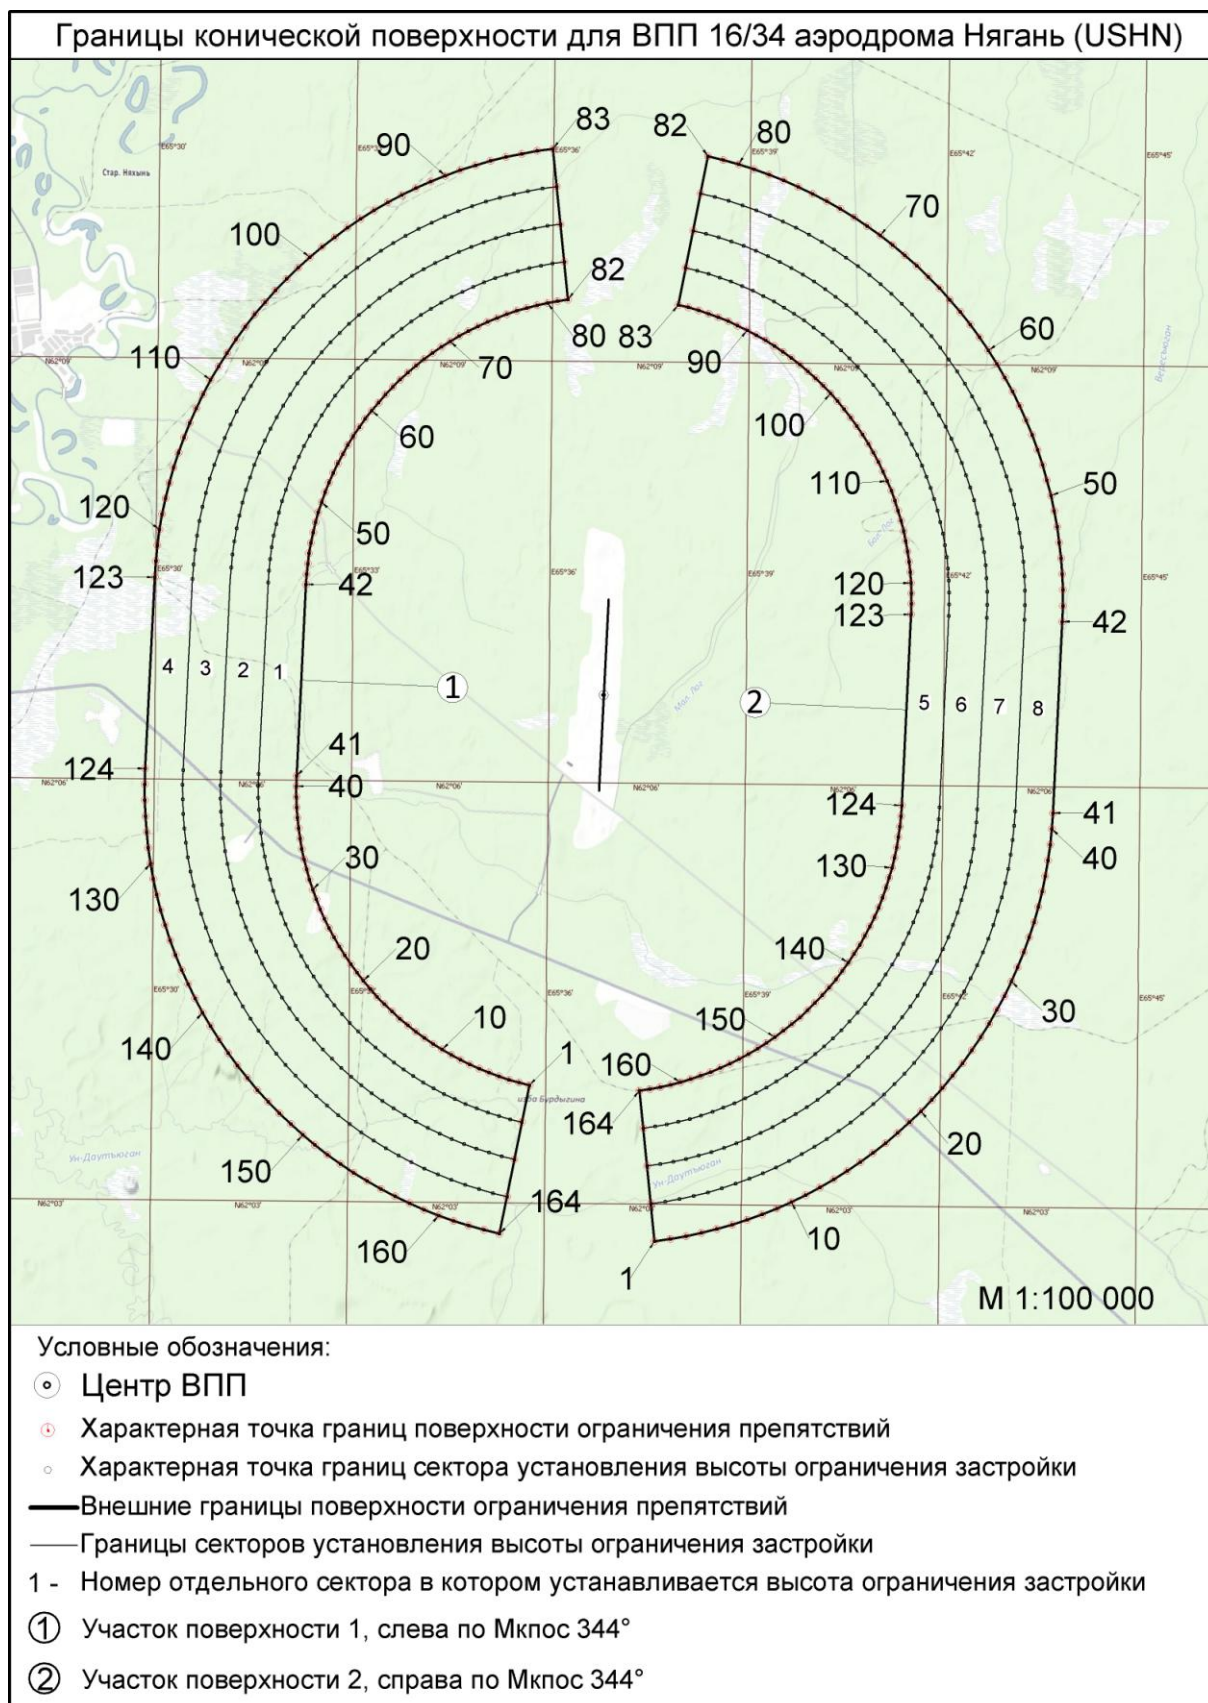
Границы конической поверхности для ВПП 16/34 аэродрома Нягань (USHN)

Стар. Нахынь

E65°30' E65°33' E65°36' E65°39' E65°42' E65°45'

N62°09' N62°06' N62°03'

90 83 82 80 70 100 82 80 83 110 70 90 60 60 100 120 50 110 50 123 42 120 123 42 4 3 2 1 1 2 5 6 7 8 41 124 40 124 41 40 30 130 130 40 20 140 140 10 30 150 1 160 164 150 20 164 160 10 1

Мал. Лог

изба Бурдыгина

Ун-Даутъюган

M 1:100 000

Условные обозначения:
Центр ВПП
Характерная точка границ поверхности ограничения препятствий
Характерная точка границ сектора установления высоты ограничения застройки
Внешние границы поверхности ограничения препятствий
Границы секторов установления высоты ограничения застройки
1 - Номер отдельного сектора в котором устанавливается высота ограничения застройки
① Участок поверхности 1, слева по Мкпос 344°
② Участок поверхности 2, справа по Мкпос 344°